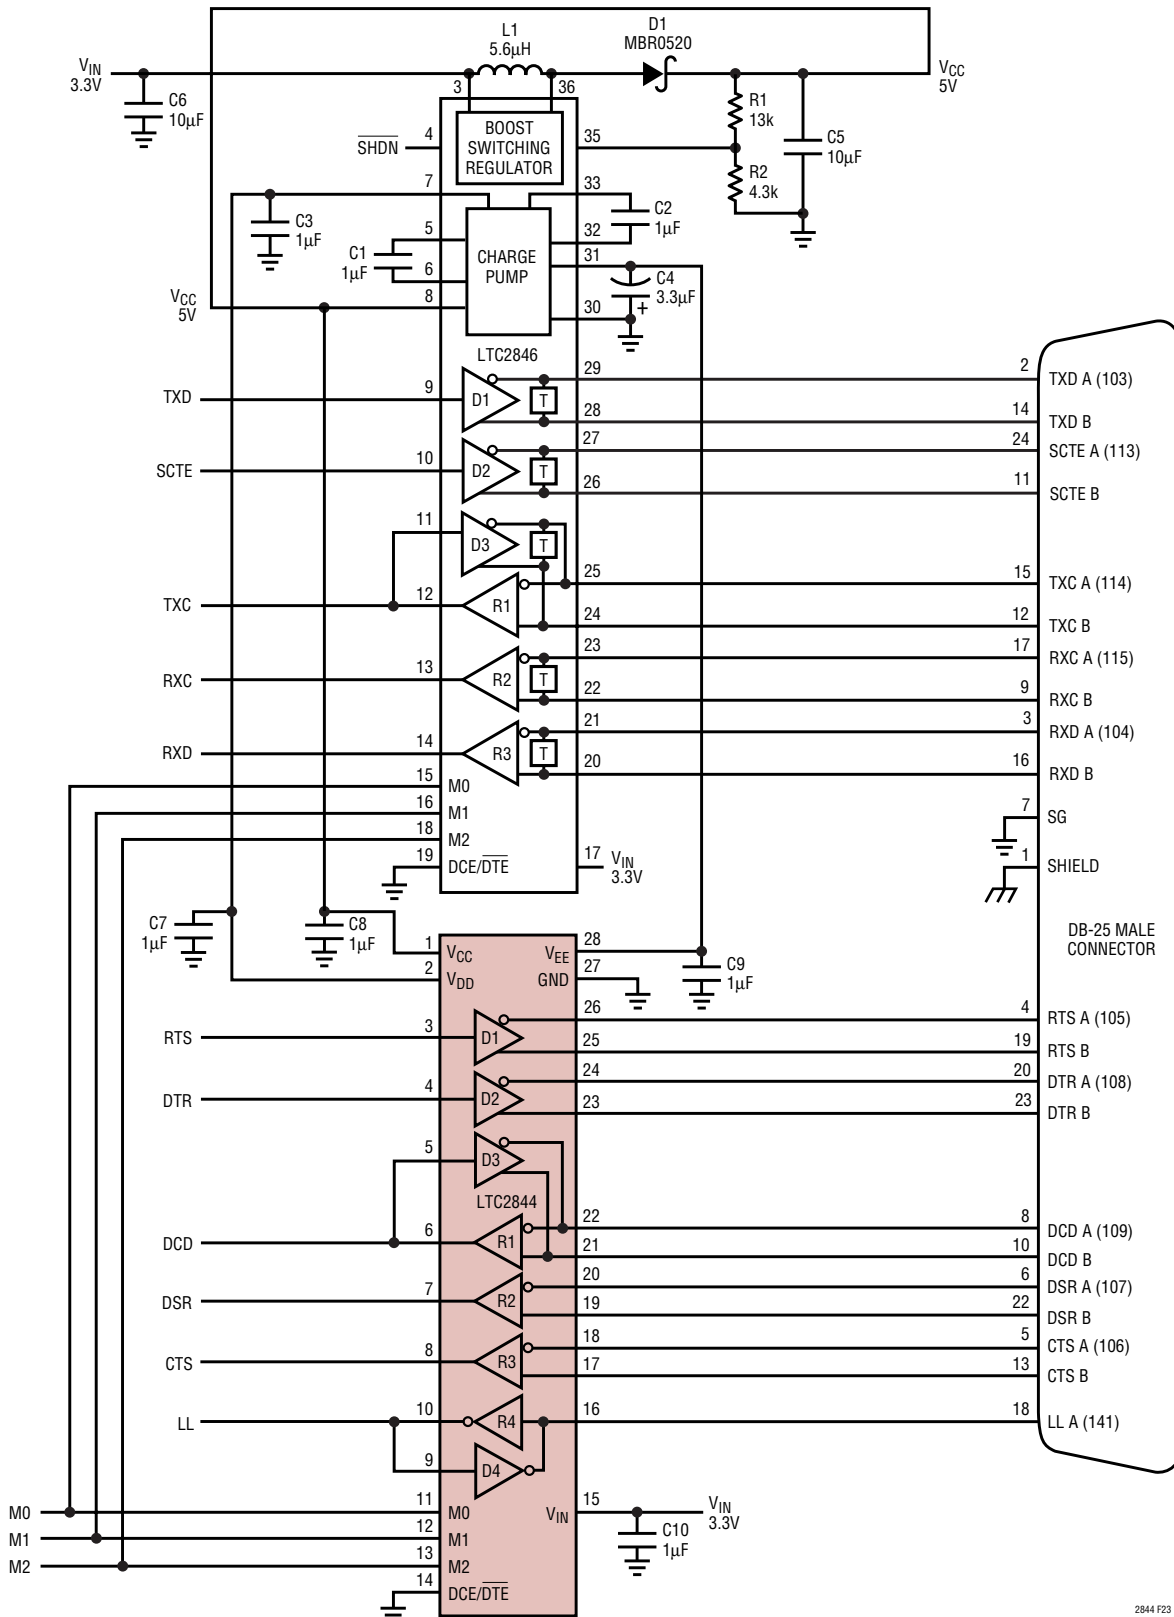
L1
5.6μH

D1
MBR0520

$V_{IN}$
3.3V

$V_{CC}$
5V

C6
10μF

3

36

BOOST
SWITCHING
REGULATOR

R1
13k

C5
10μF

$\overline{SHDN}$

4

35

R2
4.3k

7

33

C2
1μF

C3
1μF

5

32

C1
1μF

6

CHARGE
PUMP

31

C4
3.3μF

+

$V_{CC}$
5V

8

30

LTC2846

TXD

9

D1

T

29

2

TXD A (103)

28

14

TXD B

SCTE

10

D2

T

27

24

SCTE A (113)

26

11

SCTE B

11

D3

T

TXC

12

R1

25

15

TXC A (114)

24

12

TXC B

RXC

13

R2

T

23

17

RXC A (115)

22

9

RXC B

RXD

14

R3

T

21

3

RXD A (104)

20

16

RXD B

15

M0

16

M1

18

M2

19

DCE/$\overline{DTE}$

17

$V_{IN}$
3.3V

7

SG

1

SHIELD

DB-25 MALE
CONNECTOR

C7
1μF

C8
1μF

1

$V_{CC}$

$V_{EE}$

28

C9
1μF

2

$V_{DD}$

GND

27

RTS

3

D1

26

4

RTS A (105)

25

19

RTS B

DTR

4

D2

24

20

DTR A (108)

23

23

DTR B

5

D3

LTC2844

DCD

6

R1

22

8

DCD A (109)

21

10

DCD B

DSR

7

R2

20

6

DSR A (107)

19

22

DSR B

CTS

8

R3

18

5

CTS A (106)

17

13

CTS B

LL

10

R4

16

18

LL A (141)

9

D4

M0

11

M0

$V_{IN}$

15

$V_{IN}$
3.3V

M1

12

M1

C10
1μF

M2

13

M2

14

DCE/$\overline{DTE}$

2844 F23